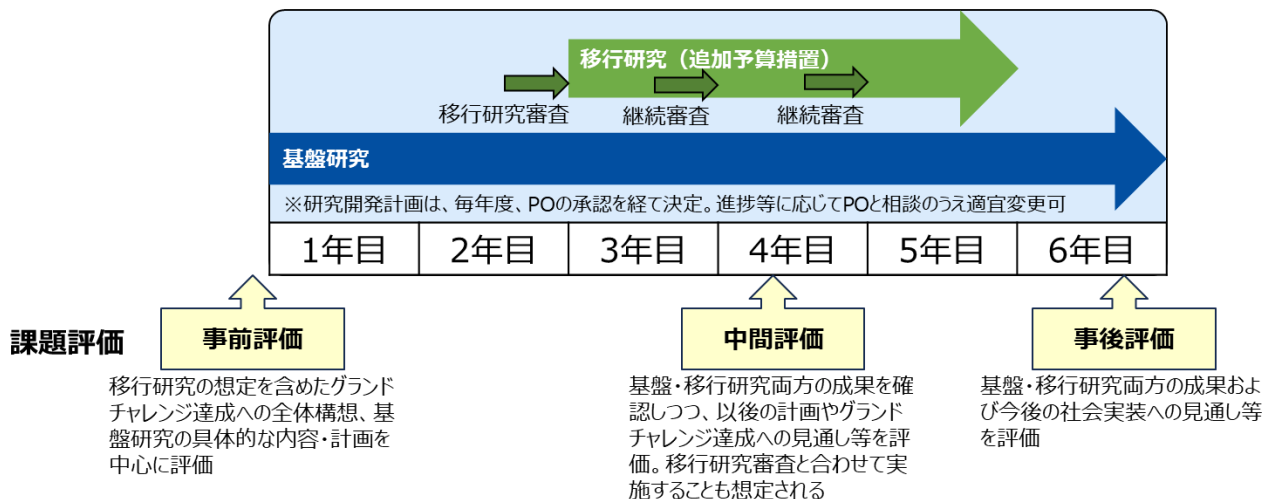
移行研究（追加予算措置）

移行研究審査　継続審査　継続審査

基盤研究

※研究開発計画は、毎年度、POの承認を経て決定。進捗等に応じてPOと相談のうえ適宜変更可

| 1年目 | 2年目 | 3年目 | 4年目 | 5年目 | 6年目 |
|---|---|---|---|---|---|

課題評価

事前評価

移行研究の想定を含めたグランドチャレンジ達成への全体構想、基盤研究の具体的な内容・計画を中心に評価

中間評価

基盤・移行研究両方の成果を確認しつつ、以後の計画やグランドチャレンジ達成への見通し等を評価。移行研究審査と合わせて実施することも想定される

事後評価

基盤・移行研究両方の成果および今後の社会実装への見通し等を評価